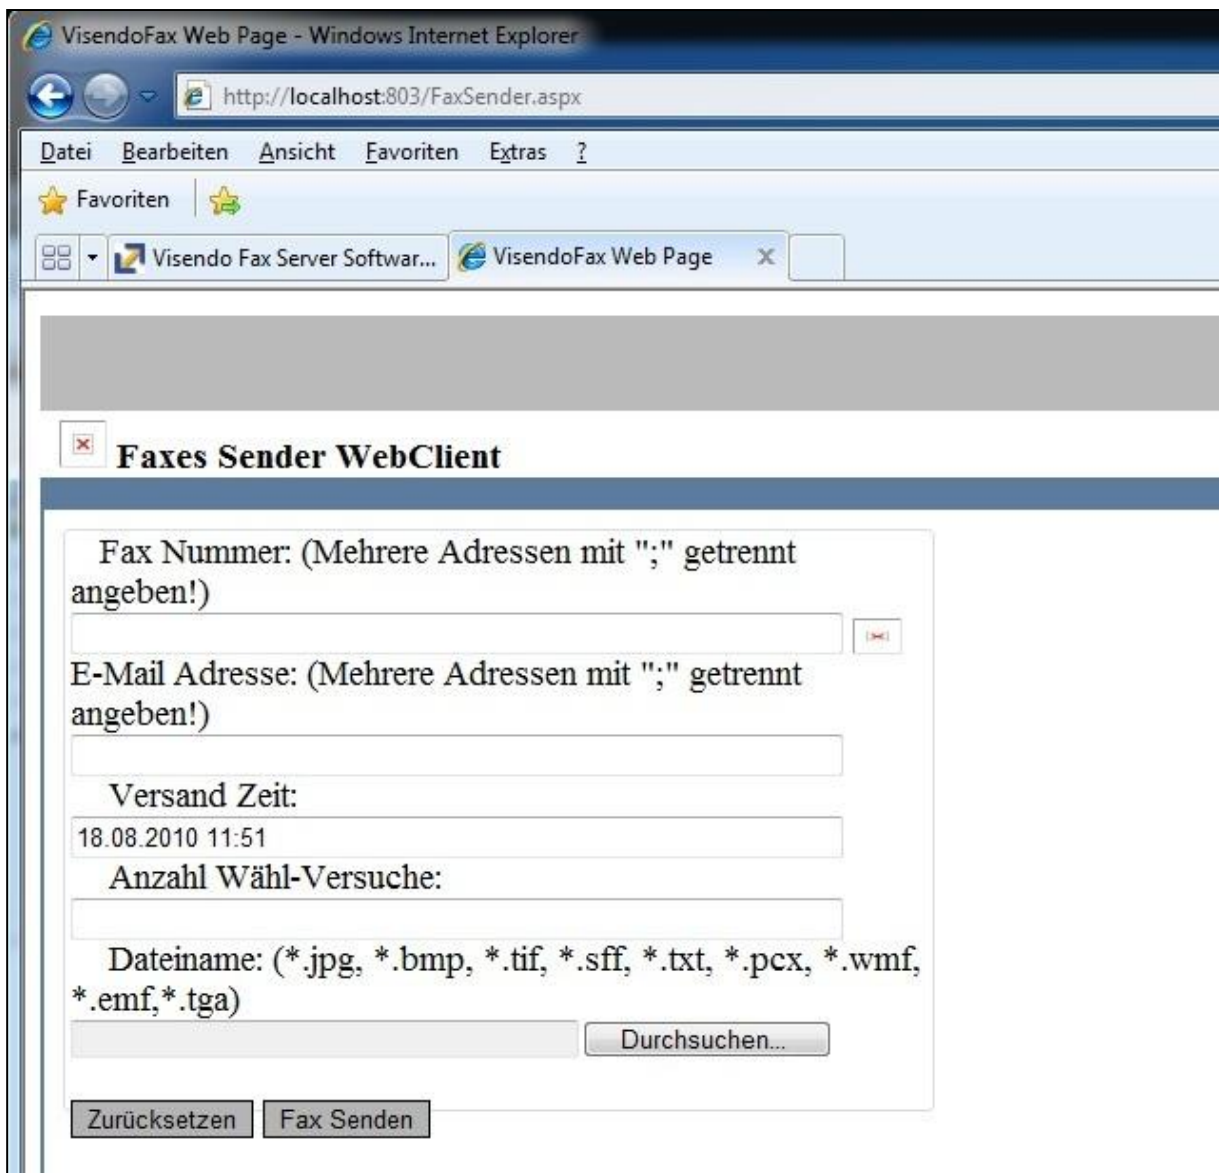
VisendoFax Web Page - Windows Internet Explorer

http://localhost:803/FaxSender.aspx

Datei Bearbeiten Ansicht Favoriten Extras ?

Favoriten

Visendo Fax Server Softwar... VisendoFax Web Page

Faxes Sender WebClient

Fax Nummer: (Mehrere Adressen mit ";" getrennt angeben!)

E-Mail Adresse: (Mehrere Adressen mit ";" getrennt angeben!)

Versand Zeit:

18.08.2010 11:51

Anzahl Wähl-Versuche:

Dateiname: (*.jpg, *.bmp, *.tif, *.sff, *.txt, *.pcx, *.wmf, *.emf,*.tga)

Durchsuchen...

Zurücksetzen Fax Senden